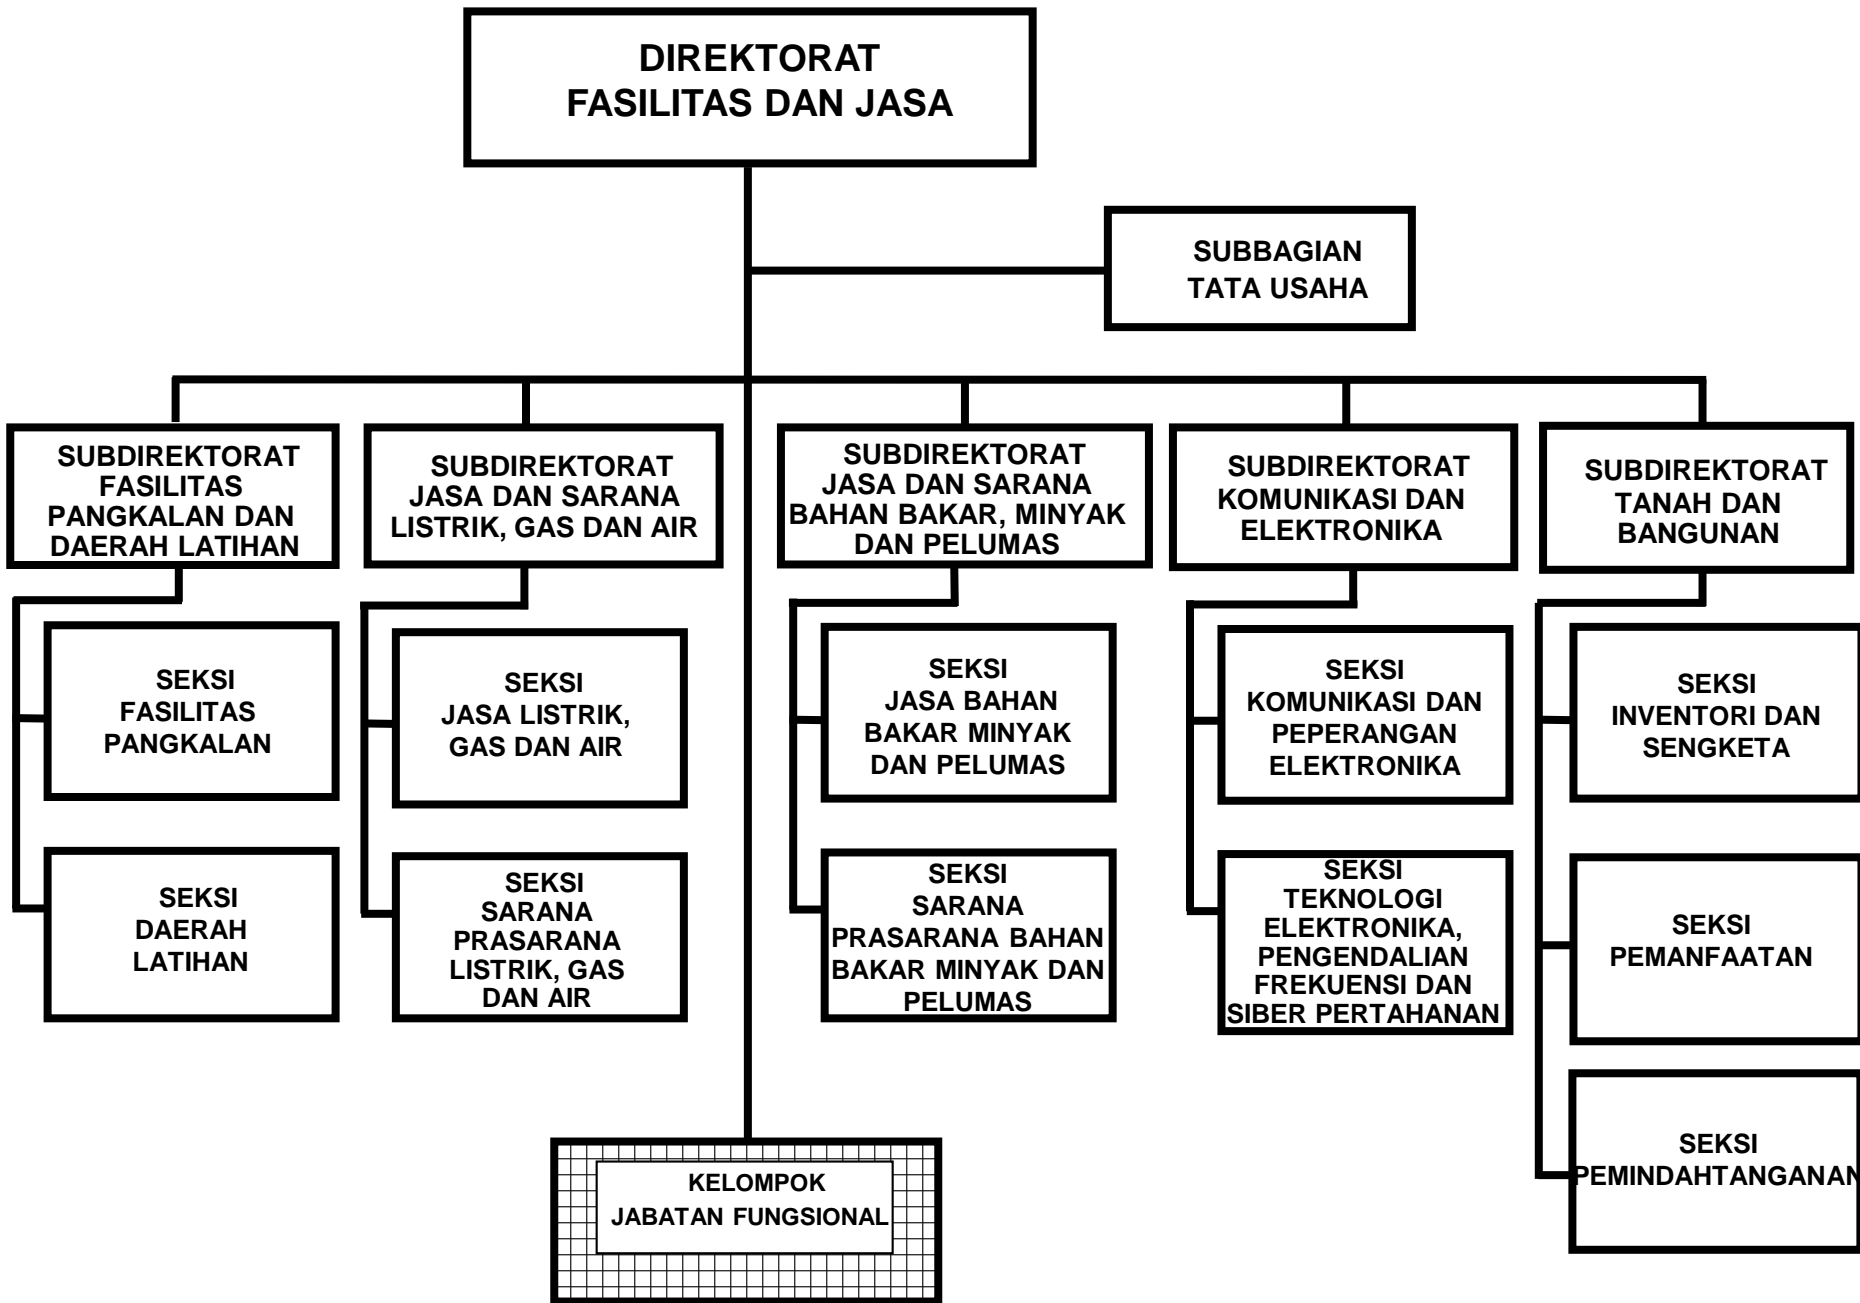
DIREKTORAT
FASILITAS DAN JASA

SUBBAGIAN
TATA USAHA

SUBDIREKTORAT
FASILITAS
PANGKALAN DAN
DAERAH LATIHAN

SEKSI
FASILITAS
PANGKALAN

SEKSI
DAERAH
LATIHAN

SUBDIREKTORAT
JASA DAN SARANA
LISTRIK, GAS DAN AIR

SEKSI
JASA LISTRIK,
GAS DAN AIR

SEKSI
SARANA
PRASARANA
LISTRIK, GAS
DAN AIR

SUBDIREKTORAT
JASA DAN SARANA
BAHAN BAKAR, MINYAK
DAN PELUMAS

SEKSI
JASA BAHAN
BAKAR MINYAK
DAN PELUMAS

SEKSI
SARANA
PRASARANA BAHAN
BAKAR MINYAK DAN
PELUMAS

SUBDIREKTORAT
KOMUNIKASI DAN
ELEKTRONIKA

SEKSI
KOMUNIKASI DAN
PEPERANGAN
ELEKTRONIKA

SEKSI
TEKNOLOGI
ELEKTRONIKA,
PENGENDALIAN
FREKUENSI DAN
SIBER PERTAHANAN

SUBDIREKTORAT
TANAH DAN
BANGUNAN

SEKSI
INVENTORI DAN
SENGKETA

SEKSI
PEMANFAATAN

SEKSI
PEMINDAHTANGANAN

KELOMPOK
JABATAN FUNGSIONAL